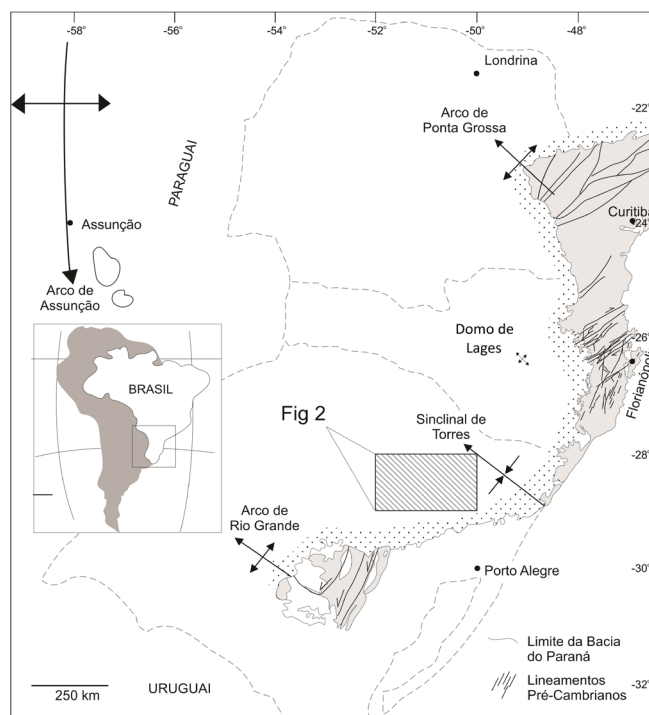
-58° -56° -54° -52° -50° -48°

Londrina

-22°

Arco de Ponta Grossa

PARAGUAI

Curitiba

-24°

Assunção

Arco de Assunção

Domo de Lages

-26°

Florianópolis

BRASIL

Fig 2

Sinclinal de Torres

-28°

Arco de Rio Grande

Porto Alegre

-30°

Limite da Bacia do Paraná

250 km

URUGUAI

Lineamentos Pré-Cambrianos

-32°